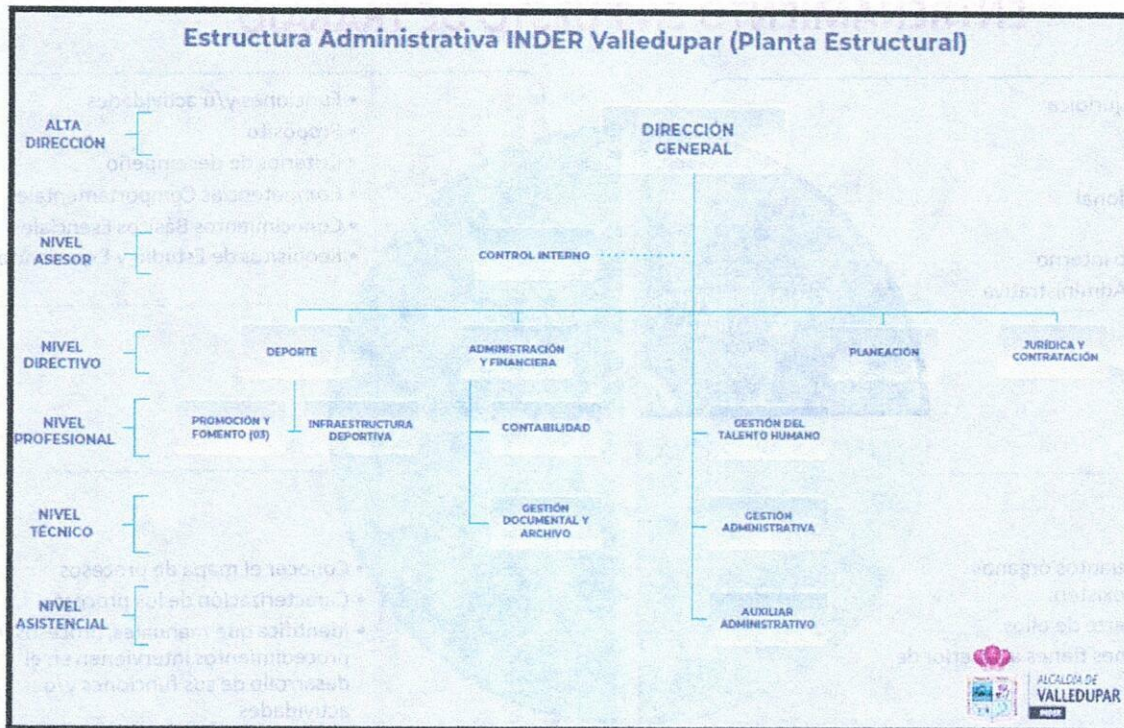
Estructura Administrativa INDER Valledupar (Planta Estructural)

ALTA DIRECCIÓN

NIVEL ASESOR

NIVEL DIRECTIVO

NIVEL PROFESIONAL

NIVEL TÉCNICO

NIVEL ASISTENCIAL

DIRECCIÓN GENERAL

CONTROL INTERNO

DEPORTE

ADMINISTRACIÓN Y FINANCIERA

PLANEACIÓN

JURÍDICA Y CONTRATACIÓN

PROMOCIÓN Y FOMENTO (03)

INFRAESTRUCTURA DEPORTIVA

CONTABILIDAD

GESTIÓN DEL TALENTO HUMANO

GESTIÓN DOCUMENTAL Y ARCHIVO

GESTIÓN ADMINISTRATIVA

AUXILIAR ADMINISTRATIVO

ALCALDÍA DE VALLEDUPAR